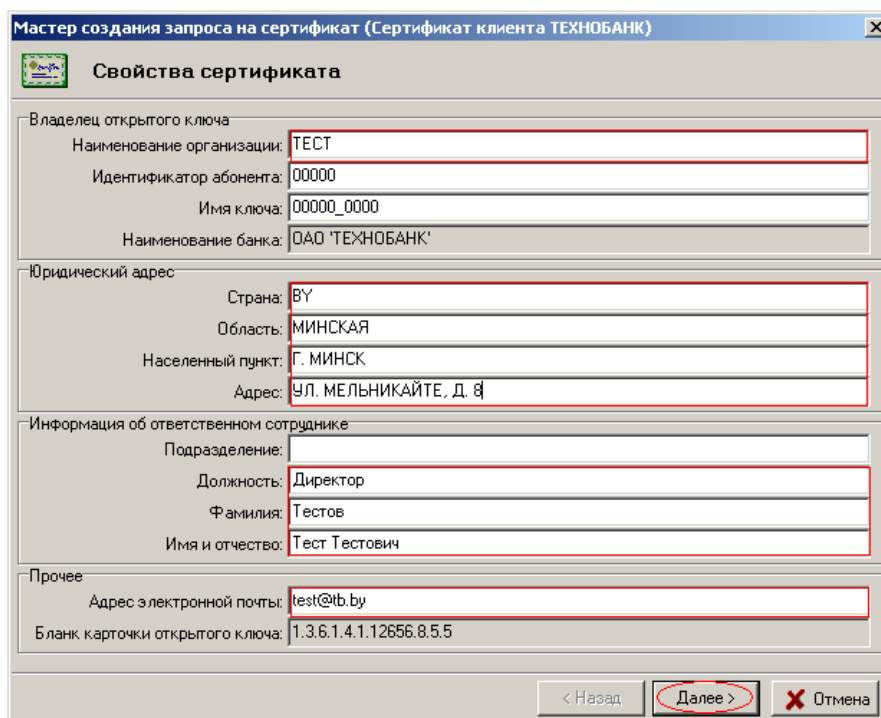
Мастер создания запроса на сертификат (Сертификат клиента ТЕХНОБАНК)

Свойства сертификата

Владелец открытого ключа

Наименование организации: ТЕСТ

Идентификатор абонента: 00000

Имя ключа: 00000_0000

Наименование банка: ОАО 'ТЕХНОБАНК'

Юридический адрес

Страна: BY

Область: МИНСКАЯ

Населенный пункт: Г. МИНСК

Адрес: УЛ. МЕЛЬНИКАЙТЕ, Д. 8

Информация об ответственном сотруднике

Подразделение:

Должность: Директор

Фамилия: Тестов

Имя и отчество: Тест Тестович

Прочее

Адрес электронной почты: test@tb.by

Бланк карточки открытого ключа: 1.3.6.1.4.1.12656.8.5.5

< Назад

Далее >

Отмена